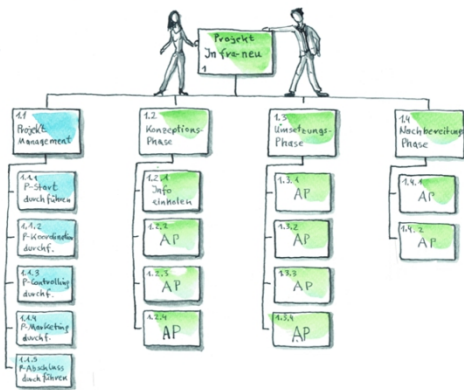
Projekt
Infra-neu
1

1.1
Projekt
Management

1.1.1
P-Start
durchführen

1.1.2
P-Koordination
durchf.

1.1.3
P-Controlling
durchf.

1.1.4
P-Marketing
durchf.

1.1.5
P-Abschluss
durchführen

1.2
Konzeptions
Phase

1.2.1
Info
einholen

1.2.2
AP

1.2.3
AP

1.2.4
AP

1.3
Umsetzungs-
Phase

1.3.1
AP

1.3.2
AP

1.3.3
AP

1.3.4
AP

1.4
Nachbereitungs
Phase

1.4.1
AP

1.4.2
AP